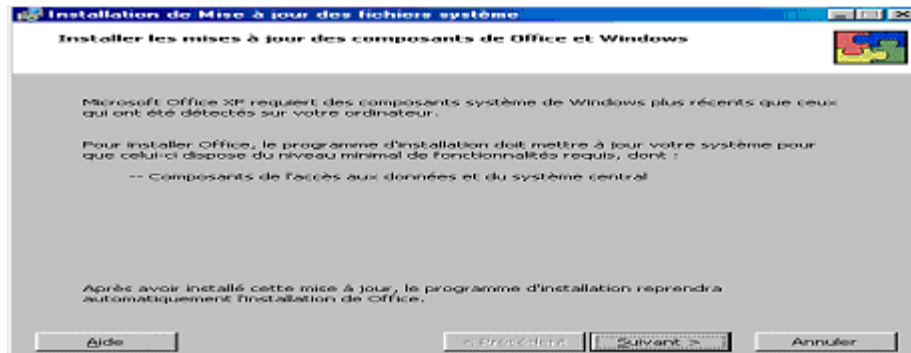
Installation de Mise à jour des fichiers système

Installer les mises à jour des composants de Office et Windows

Microsoft Office XP requiert des composants système de Windows plus récents que ceux qui ont été détectés sur votre ordinateur.

Pour installer Office, le programme d'installation doit mettre à jour votre système pour que celui-ci dispose du niveau minimal de fonctionnalités requis, dont :

-- Composants de l'accès aux données et du système central

Après avoir installé cette mise à jour, le programme d'installation reprendra automatiquement l'installation de Office.

Aide

< Précédent

Suivant >

Annuler